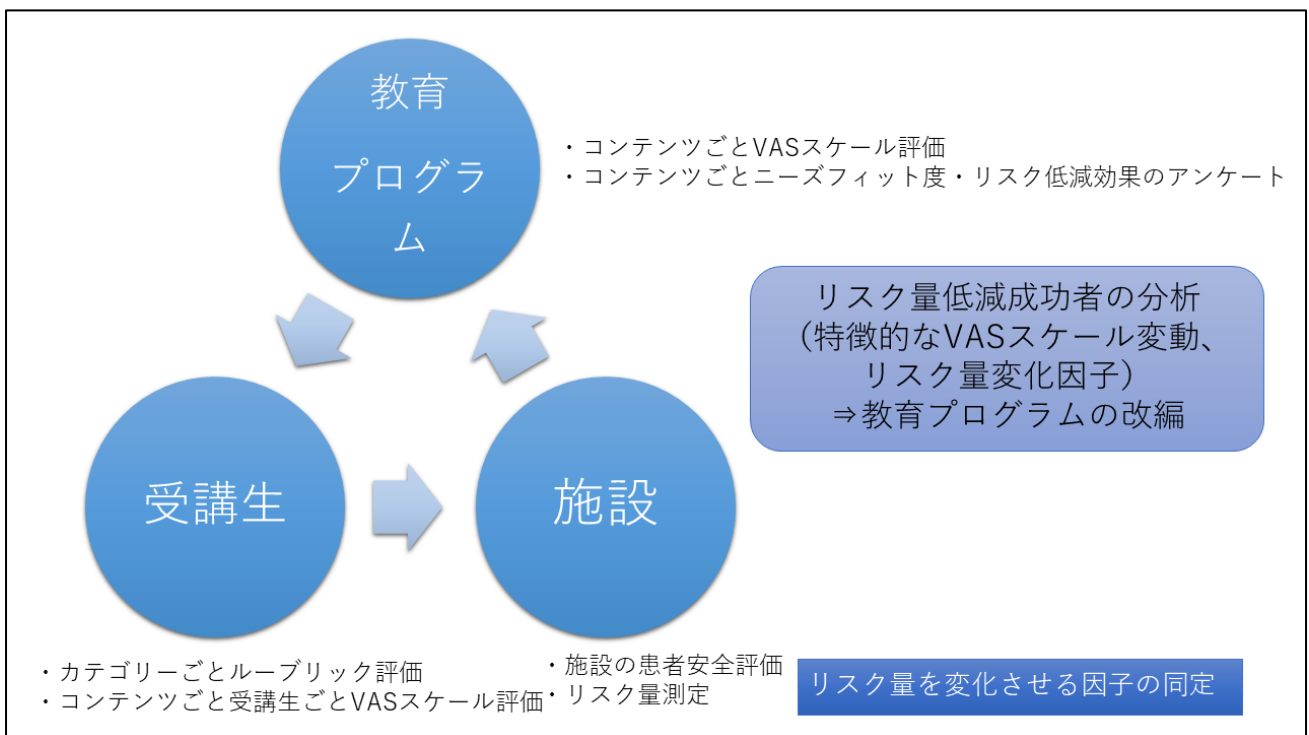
教育
プログラム

・コンテンツごとVASスケール評価
・コンテンツごとニーズフィット度・リスク低減効果のアンケート

リスク量低減成功者の分析
（特徴的なVASスケール変動、
リスク量変化因子）
⇒教育プログラムの改編

受講生

施設

・カテゴリーごとルーブリック評価
・コンテンツごと受講生ごとVASスケール評価

・施設の患者安全評価
・リスク量測定

リスク量を変化させる因子の同定